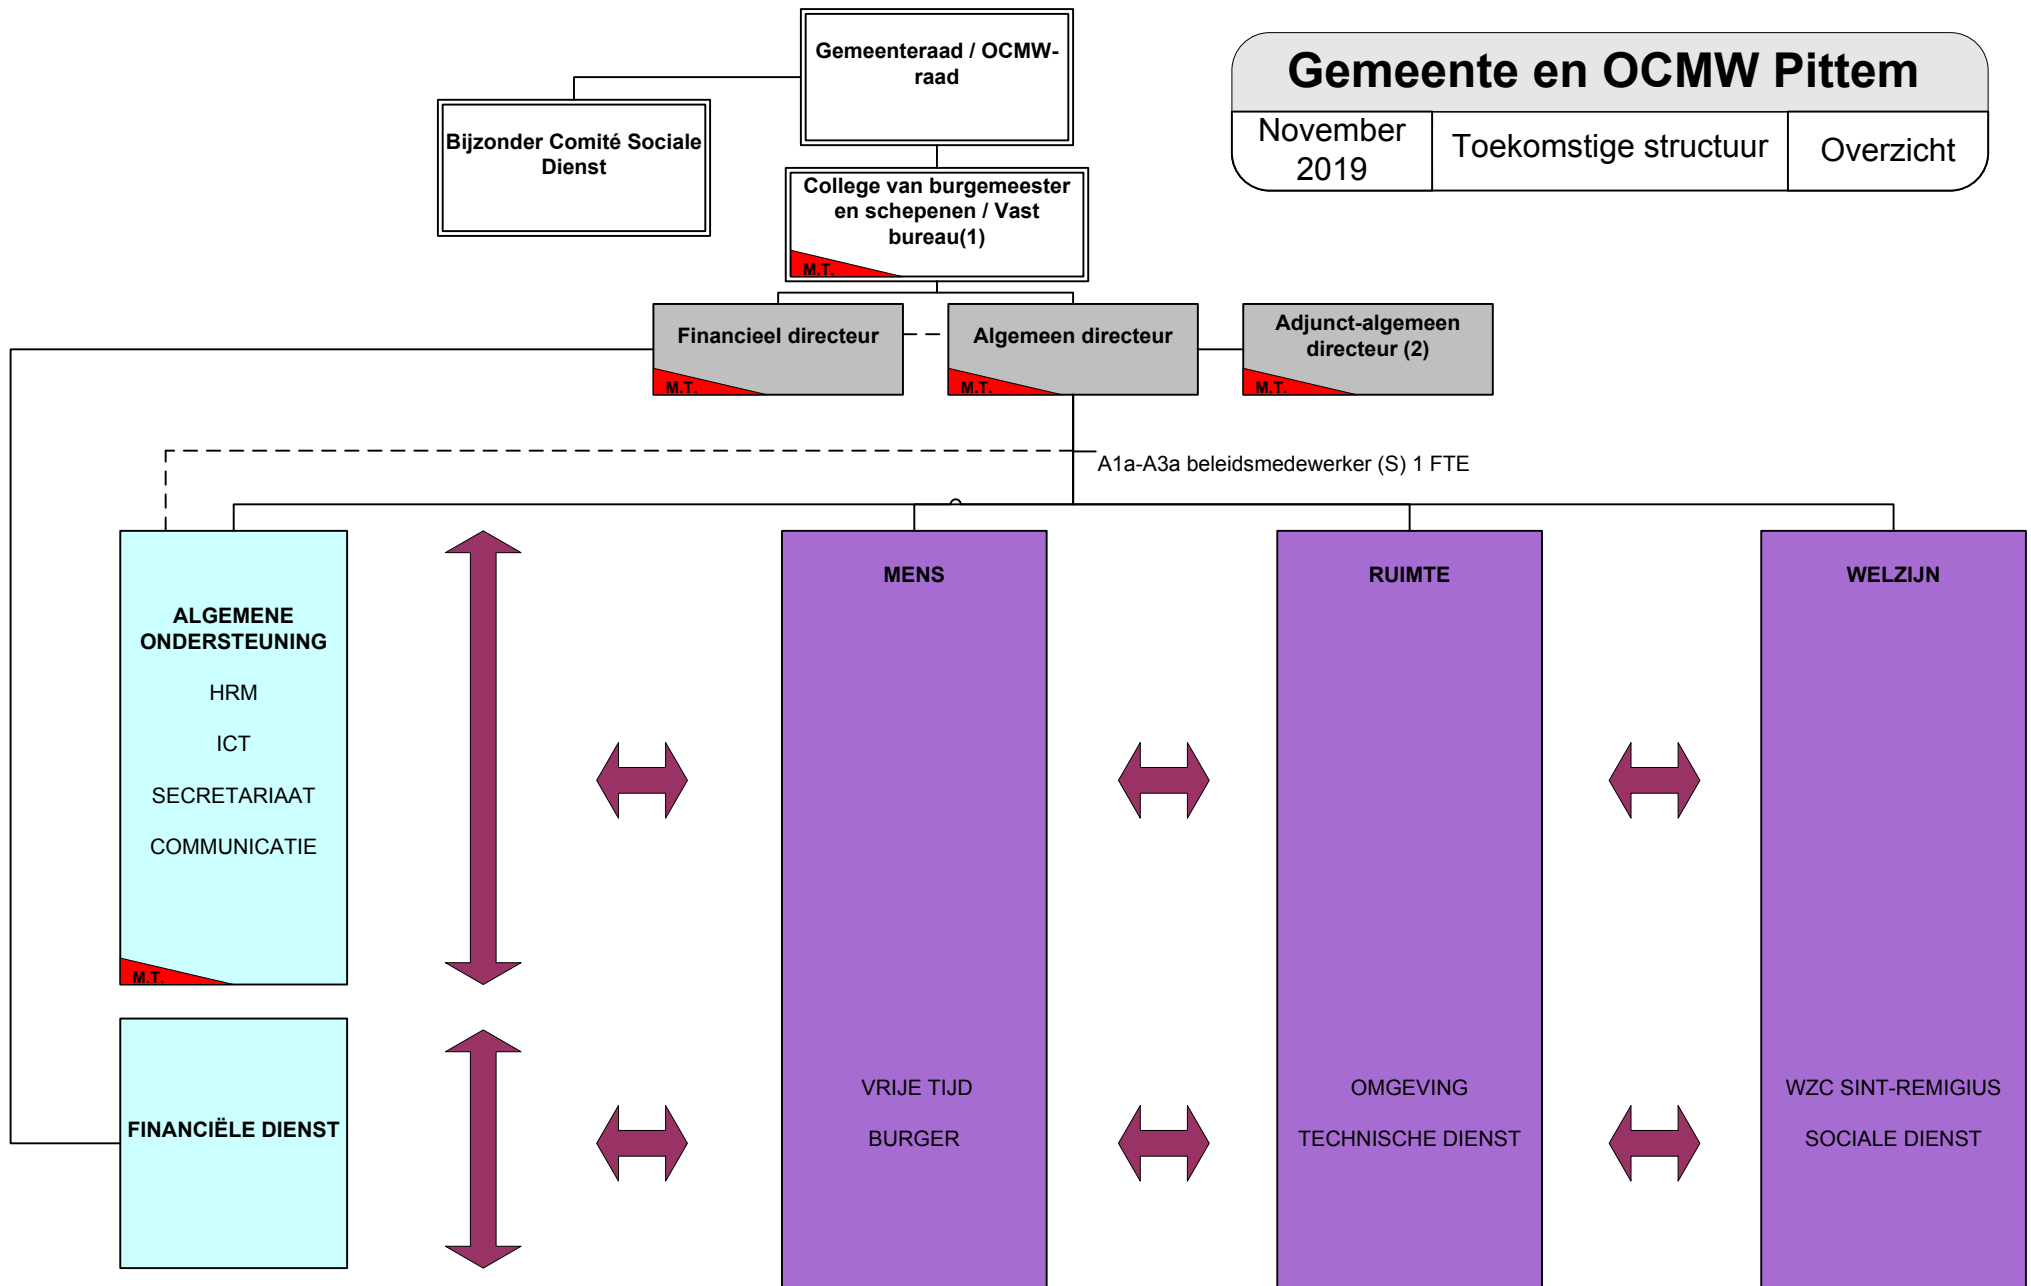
Gemeente en OCMW Pittem

| November 2019 | Toekomstige structuur | Overzicht |
|---|---|---|

Gemeenteraad / OCMW-raad

Bijzonder Comité Sociale Dienst

College van burgemeester en schepenen / Vast bureau(1)

M.T.

Financieel directeur

M.T.

Algemeen directeur

M.T.

Adjunct-algemeen directeur (2)

M.T.

A1a-A3a beleidsmedewerker (S) 1 FTE

ALGEMENE ONDERSTEUNING

HRM

ICT

SECRETARIAAT

COMMUNICATIE

M.T.

FINANCIËLE DIENST

MENS

VRIJE TIJD

BURGER

RUIMTE

OMGEVING

TECHNISCHE DIENST

WELZIJN

WZC SINT-REMIGIUS

SOCIALE DIENST